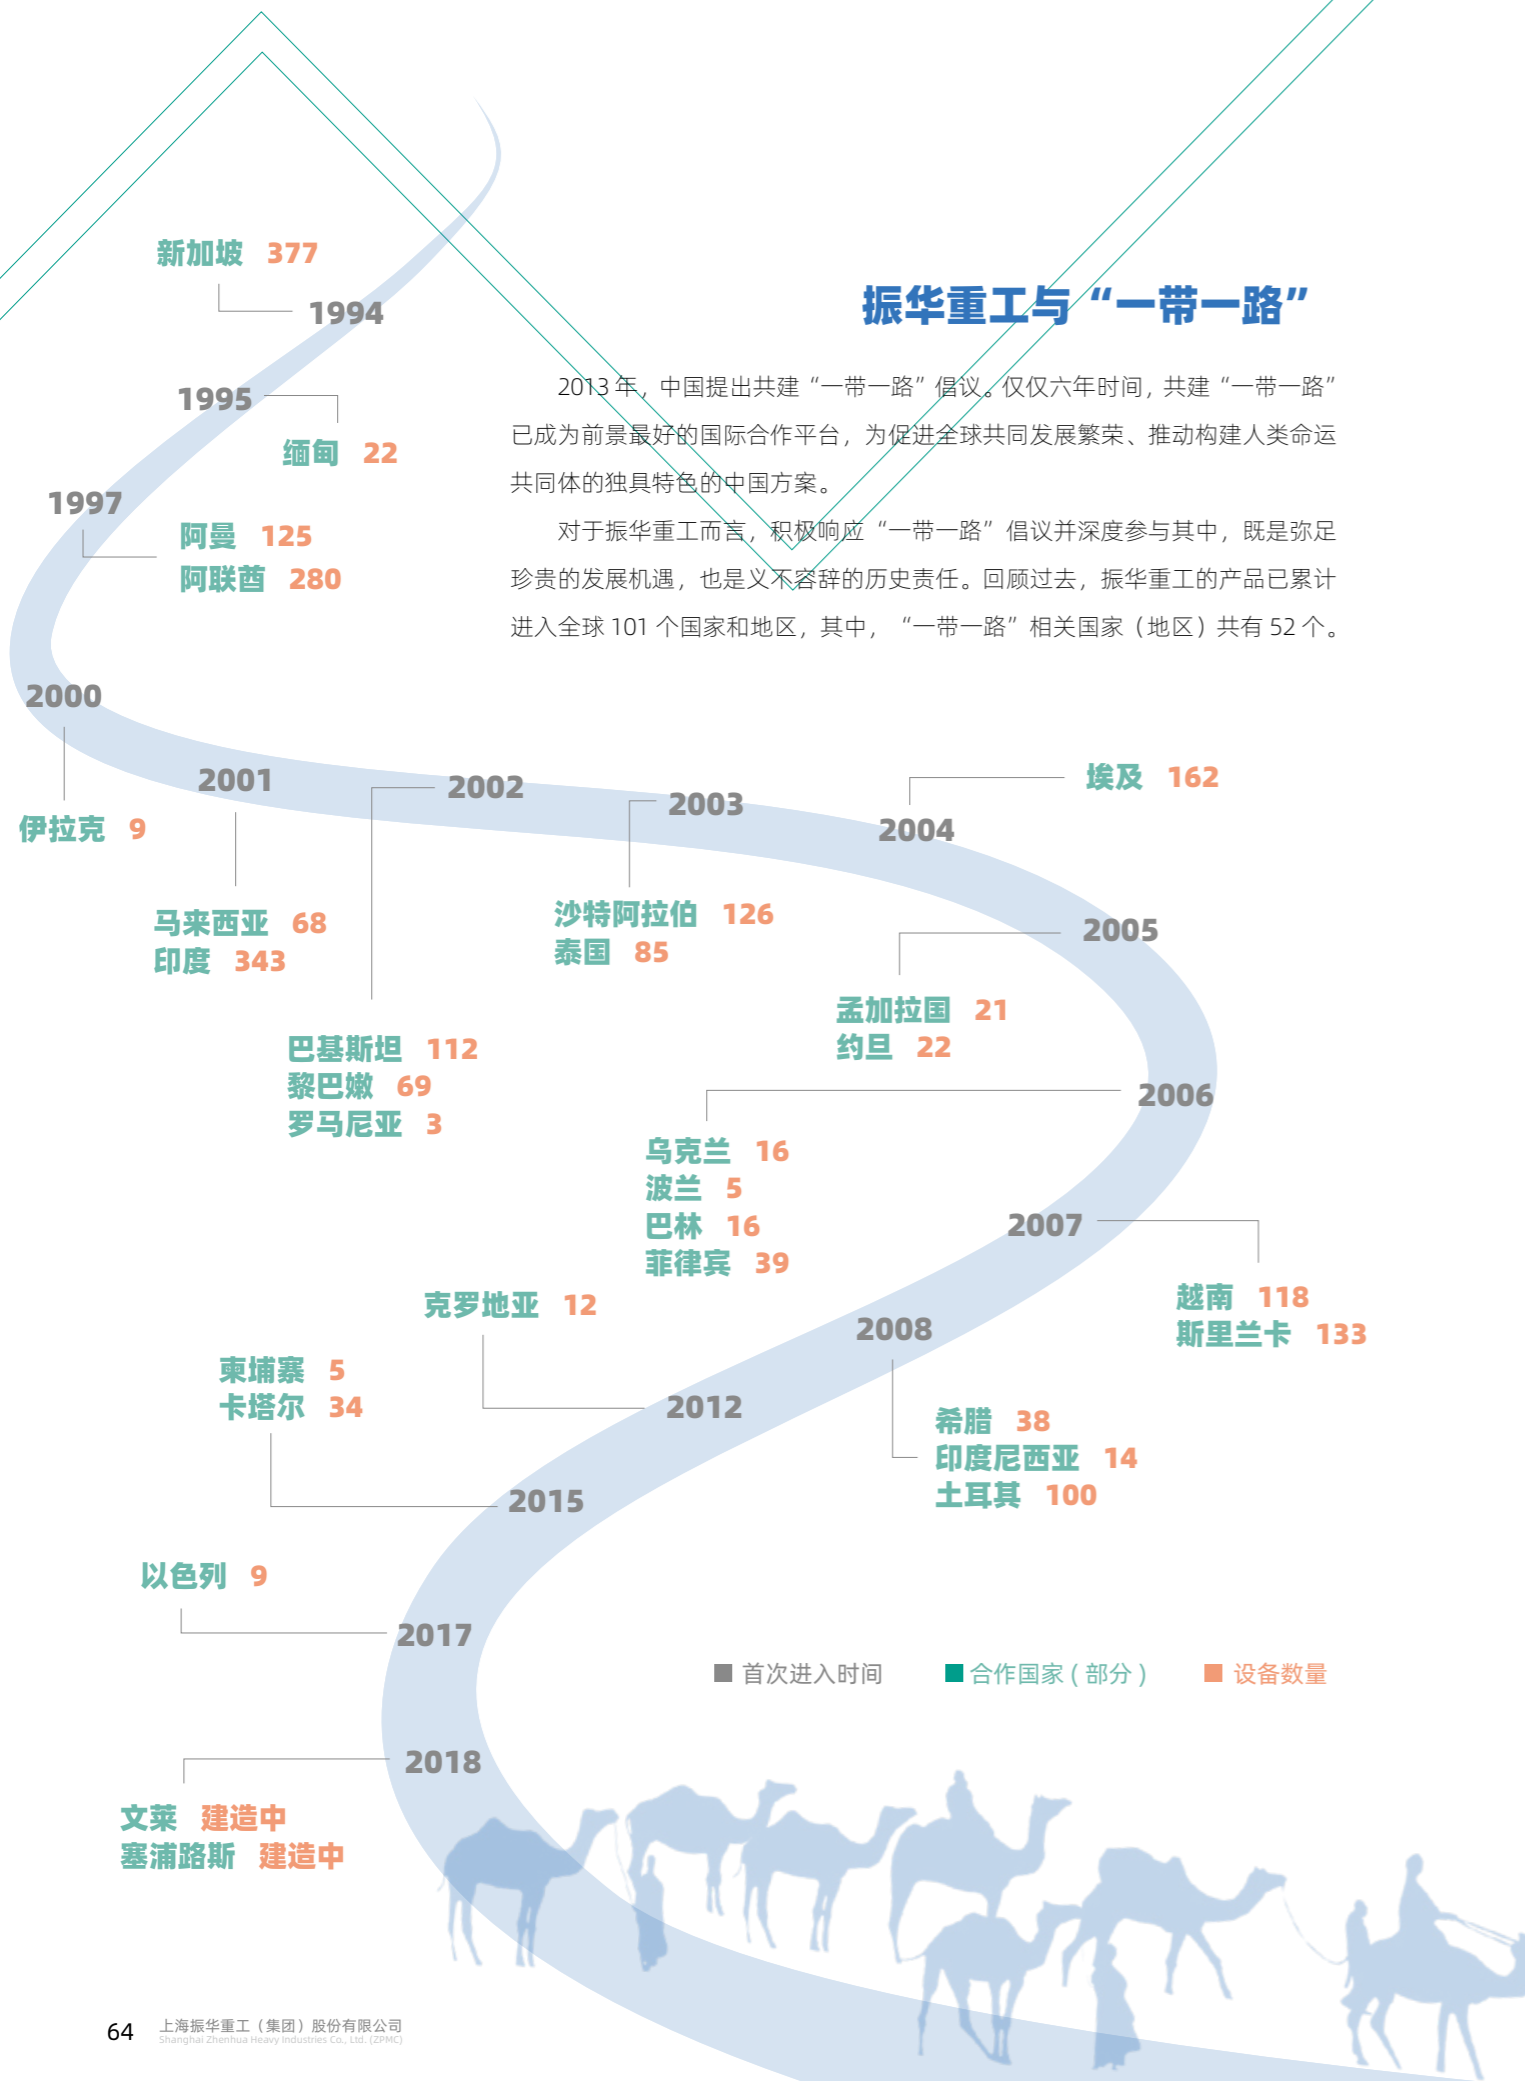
振华重工与“一带一路”

2013 年，中国提出共建“一带一路”倡议。仅仅六年时间，共建“一带一路”已成为前景最好的国际合作平台，为促进全球共同发展繁荣、推动构建人类命运共同体的独具特色的中国方案。

对于振华重工而言，积极响应“一带一路”倡议并深度参与其中，既是弥足珍贵的发展机遇，也是义不容辞的历史责任。回顾过去，振华重工的产品已累计进入全球 101 个国家和地区，其中，“一带一路”相关国家（地区）共有 52 个。

新加坡 377
1994
1995
缅甸 22
1997
阿曼 125
阿联酋 280
2000
伊拉克 9
2001
马来西亚 68
印度 343
2002
巴基斯坦 112
黎巴嫩 69
罗马尼亚 3
2003
沙特阿拉伯 126
泰国 85
2004
埃及 162
2005
孟加拉国 21
约旦 22
2006
乌克兰 16
波兰 5
巴林 16
菲律宾 39
2007
越南 118
斯里兰卡 133
2008
希腊 38
印度尼西亚 14
土耳其 100
克罗地亚 12
2012
柬埔寨 5
卡塔尔 34
2015
以色列 9
2017
2018
文莱 建造中
塞浦路斯 建造中

首次进入时间　合作国家（部分）　设备数量

64 上海振华重工（集团）股份有限公司
Shanghai Zhenhua Heavy Industries Co., Ltd. (ZPMC)